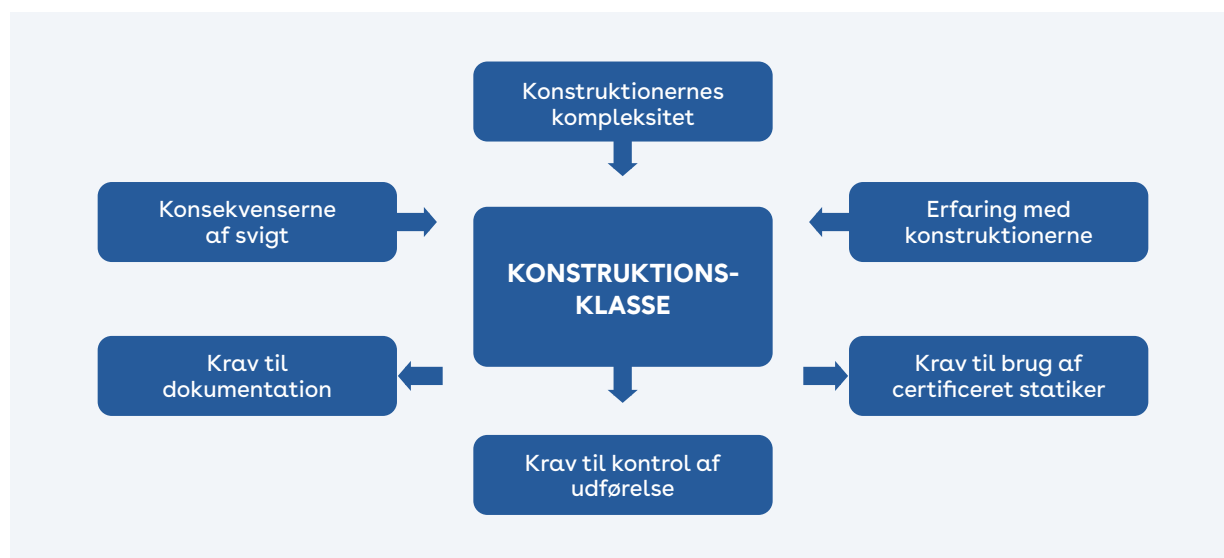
Konstruktionernes kompleksitet

Konsekvenserne af svigt

Erfaring med konstruktionerne

KONSTRUKTIONS-KLASSE

Krav til dokumentation

Krav til brug af certificeret statiker

Krav til kontrol af udførelse